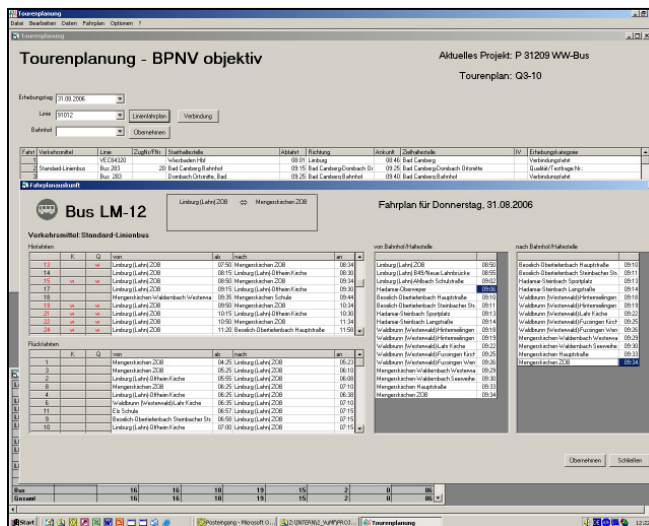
Tourenplanung
Datei Bearbeiten Daten Fahrplan Optionen ?
Tourenplanung

Tourenplanung - BPNV objektiv

Aktuelles Projekt: P 31209 WW-Bus

Tourenplan: Q3-10

Erhebungstag 31.08.2006
Linie 31012 Linienfahrplan Verbindung
Bahnhof Übernehmen

| Fahrt | Verkehrsmittel | Linie | ZugNr/PNr | Starthaltestelle | Abfahrt | Richtung | Ankunft | Zielhaltestelle | IV | Erhebungskategorie |
|---|---|---|---|---|---|---|---|---|---|---|
| 1 | | VE DB4320 | | Wiesbaden Hbf | 08:01 | Limburg | 08:46 | Bad Camberg | | Verbindungsfahrt |
| 2 | Standard-Linienbus | Bus 283 | 28 | Bad Camberg Bahnhof | 09:15 | Bad Camberg Dombach Or | 09:25 | Bad Camberg Dombach Ortsmitte | | Qualität/Fahrgeste Nr |
| 3 | | Bus 283 | | Dombach Ortsmitte, Bad | 09:25 | Bad Camberg Bahnhof | 09:40 | Bad Camberg Bahnhof | | Verbindungsfahrt |

Fahrplanauskunft

Bus LM-12

Limburg (Lahn) ZOB ⇔ Mengerskirchen ZOB

Fahrplan für Donnerstag, 31.08.2006

Verkehrsmittel: Standard-Linienbus

Hinfahrten

| | K | Q | von | ab | nach | an |
|---|---|---|---|---|---|---|
| 13 | | vi | Limburg (Lahn) ZOB | 07:50 | Mengerskirchen ZOB | 08:34 |
| 14 | | | Limburg (Lahn) ZOB | 08:15 | Limburg (Lahn)-Offheim Kirche | 08:30 |
| 15 | vi | vi | Limburg (Lahn) ZOB | 08:50 | Mengerskirchen ZOB | 09:34 |
| 17 | | | Limburg (Lahn) ZOB | 09:15 | Limburg (Lahn)-Offheim Kirche | 09:30 |
| 18 | | | Mengerskirchen-Waldernbach Westerwa | 09:35 | Mengerskirchen Schule | 09:44 |
| 19 | vi | vi | Limburg (Lahn) ZOB | 09:50 | Mengerskirchen ZOB | 10:34 |
| 21 | vi | vi | Limburg (Lahn) ZOB | 10:15 | Limburg (Lahn)-Offheim Kirche | 10:30 |
| 22 | vi | vi | Limburg (Lahn) ZOB | 10:50 | Mengerskirchen ZOB | 11:34 |
| 24 | vi | vi | Limburg (Lahn) ZOB | 11:20 | Beselich-Obertiefenbach Hauptstraße | 11:58 |

Rückfahrten

| | K | Q | von | ab | nach | an |
|---|---|---|---|---|---|---|
| 1 | | | Mengerskirchen ZOB | 04:25 | Limburg (Lahn) ZOB | 05:23 |
| 2 | | | Mengerskirchen ZOB | 05:25 | Limburg (Lahn) ZOB | 06:10 |
| 3 | | | Limburg (Lahn)-Offheim Kirche | 05:55 | Limburg (Lahn) ZOB | 06:08 |
| 5 | | | Mengerskirchen ZOB | 06:25 | Limburg (Lahn) ZOB | 07:10 |
| 4 | | | Limburg (Lahn)-Offheim Kirche | 06:25 | Limburg (Lahn) ZOB | 06:38 |
| 6 | | | Waldbrunn (Westerwald) Kirche | 06:35 | Limburg (Lahn) ZOB | 07:10 |
| 11 | | | Elz Schule | 06:57 | Limburg (Lahn) ZOB | 07:15 |
| 9 | | | Beselich Obertiefenbach Steinbacher Str | 06:58 | Limburg (Lahn) ZOB | 07:15 |
| 10 | | | Limburg (Lahn)-Offheim Kirche | 07:00 | Limburg (Lahn) ZOB | 07:15 |

von Bahnhof/Haltestelle

| | |
|---|---|
| Limburg (Lahn) ZOB | 08:50 |
| Limburg (Lahn) B49/Neue Lahnbrücke | 08:55 |
| Limburg (Lahn) Ahlbach Schulstraße | 09:02 |
| Hadamar Oberweyer | 09:06 |
| Beselich Obertiefenbach Hauptstraße | 09:10 |
| Beselich Obertiefenbach Steinbacher Str | 09:11 |
| Hadamar-Steinbach Sportplatz | 09:13 |
| Hadamar-Steinbach Langstraße | 09:14 |
| Waldbrunn (Westerwald)-Hintermeilingen | 09:18 |
| Waldbrunn (Westerwald)-Hintermeilingen | 09:19 |
| Waldbrunn (Westerwald)-Lahr Kirche | 09:22 |
| Waldbrunn (Westerwald)-Fussingen Kirch | 09:25 |
| Waldbrunn (Westerwald)-Fussingen Wen | 09:26 |
| Mengerskirchen-Waldernbach Westerwa | 09:29 |
| Mengerskirchen-Waldernbach Seeweihe | 09:30 |
| Mengerskirchen Hauptstraße | 09:33 |
| Mengerskirchen ZOB | 09:34 |

nach Bahnhof/Haltestelle

| | |
|---|---|
| Beselich Obertiefenbach Hauptstraße | 09:10 |
| Beselich Obertiefenbach Steinbacher Str | 09:11 |
| Hadamar-Steinbach Sportplatz | 09:13 |
| Hadamar-Steinbach Langstraße | 09:14 |
| Waldbrunn (Westerwald)-Hintermeilingen | 09:18 |
| Waldbrunn (Westerwald)-Hintermeilingen | 09:19 |
| Waldbrunn (Westerwald)-Lahr Kirche | 09:22 |
| Waldbrunn (Westerwald)-Fussingen Kirch | 09:25 |
| Waldbrunn (Westerwald)-Fussingen Wen | 09:26 |
| Mengerskirchen-Waldernbach Westerwa | 09:29 |
| Mengerskirchen-Waldernbach Seeweihe | 09:30 |
| Mengerskirchen Hauptstraße | 09:33 |
| Mengerskirchen ZOB | 09:34 |

Übernehmen Schließen

| Bus | 16 | 16 | 18 | 19 | 15 | 2 | 0 | 86 |
|---|---|---|---|---|---|---|---|---|
| Gesamt | 16 | 16 | 18 | 19 | 15 | 2 | 0 | 86 |

Start Posteingang - Microsoft O... 2 [INTERN02_WWP] PROJ... Tourenplanung 12:22